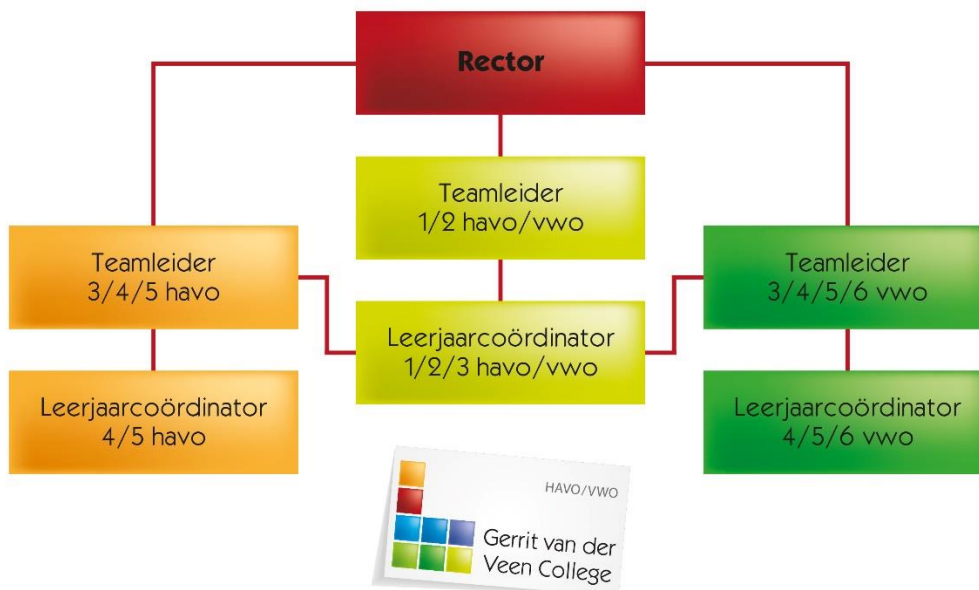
Rector

Teamleider
1/2 havo/vwo

Teamleider
3/4/5 havo

Leerjaarcoördinator
1/2/3 havo/vwo

Teamleider
3/4/5/6 vwo

Leerjaarcoördinator
4/5 havo

Leerjaarcoördinator
4/5/6 vwo

HAVO/VWO
Gerrit van der
Veen College